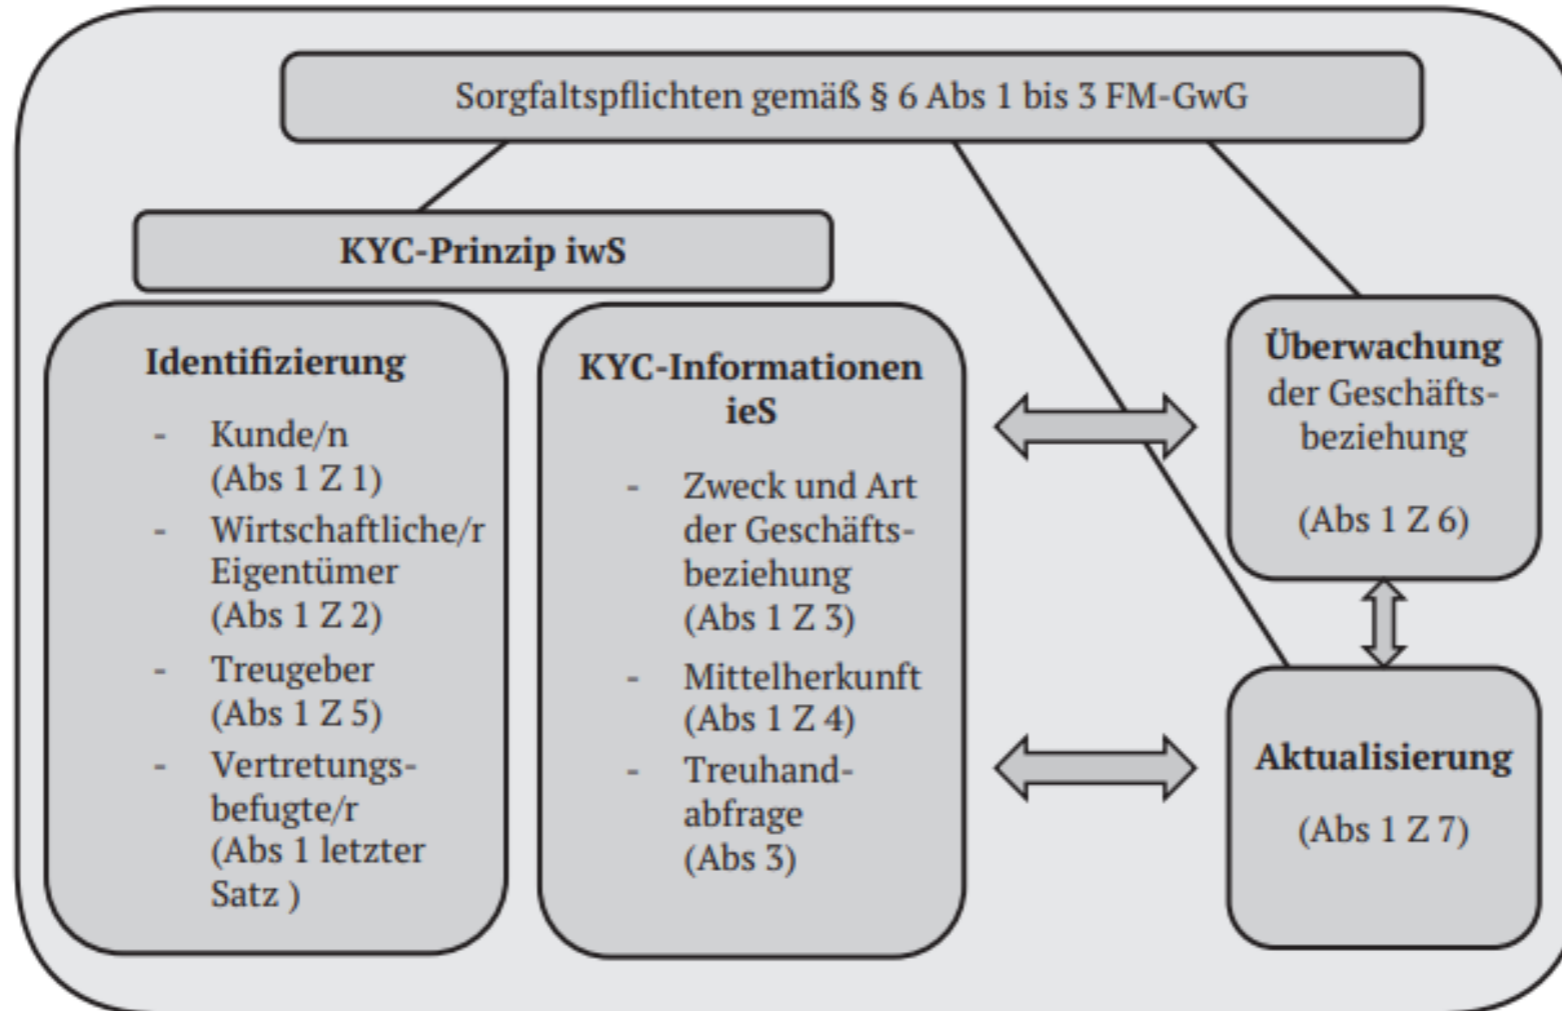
Sorgfaltspflichten gemäß § 6 Abs 1 bis 3 FM-GwG

KYC-Prinzip iwS

Identifizierung

- Kunde/n (Abs 1 Z 1)
- Wirtschaftliche/r Eigentümer (Abs 1 Z 2)
- Treugeber (Abs 1 Z 5)
- Vertretungsbefugte/r (Abs 1 letzter Satz )

KYC-Informationen ieS

- Zweck und Art der Geschäftsbeziehung (Abs 1 Z 3)
- Mittelherkunft (Abs 1 Z 4)
- Treuhandabfrage (Abs 3)

Überwachung der Geschäftsbeziehung

(Abs 1 Z 6)

Aktualisierung

(Abs 1 Z 7)